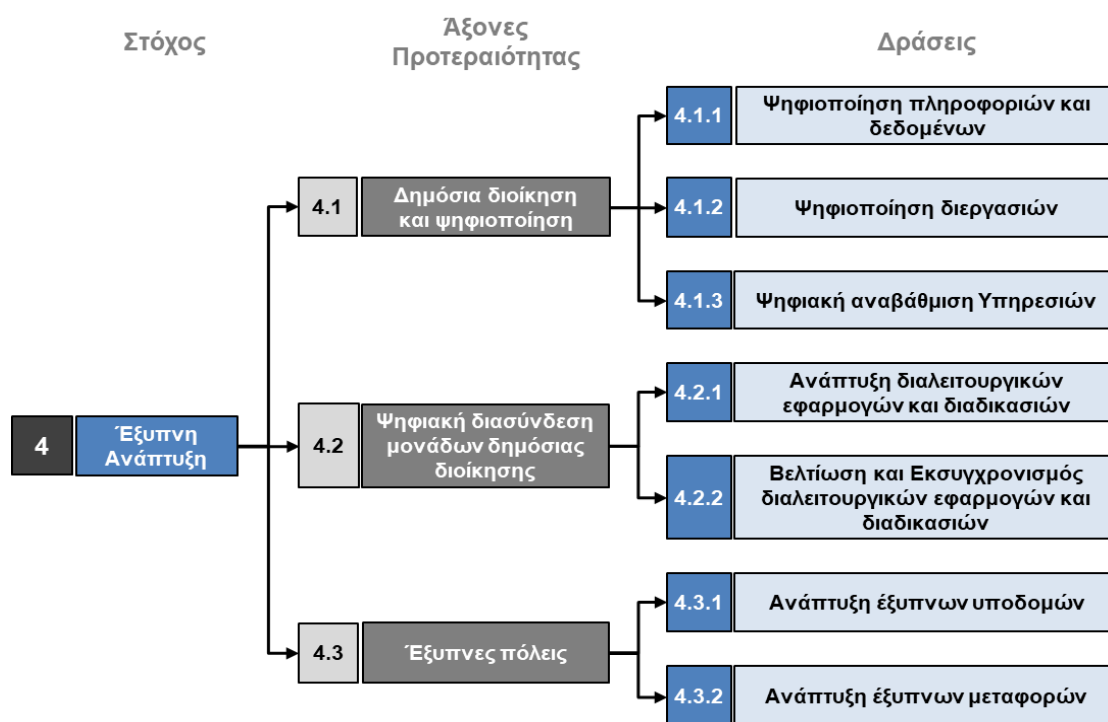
Στόχος

Άξονες Προτεραιότητας

Δράσεις

4 Έξυπνη Ανάπτυξη

4.1 Δημόσια διοίκηση και ψηφιοποίηση

4.1.1 Ψηφιοποίηση πληροφοριών και δεδομένων

4.1.2 Ψηφιοποίηση διεργασιών

4.1.3 Ψηφιακή αναβάθμιση Υπηρεσιών

4.2 Ψηφιακή διασύνδεση μονάδων δημόσιας διοίκησης

4.2.1 Ανάπτυξη διαλειτουργικών εφαρμογών και διαδικασιών

4.2.2 Βελτίωση και Εκσυγχρονισμός διαλειτουργικών εφαρμογών και διαδικασιών

4.3 Έξυπνες πόλεις

4.3.1 Ανάπτυξη έξυπνων υποδομών

4.3.2 Ανάπτυξη έξυπνων μεταφορών